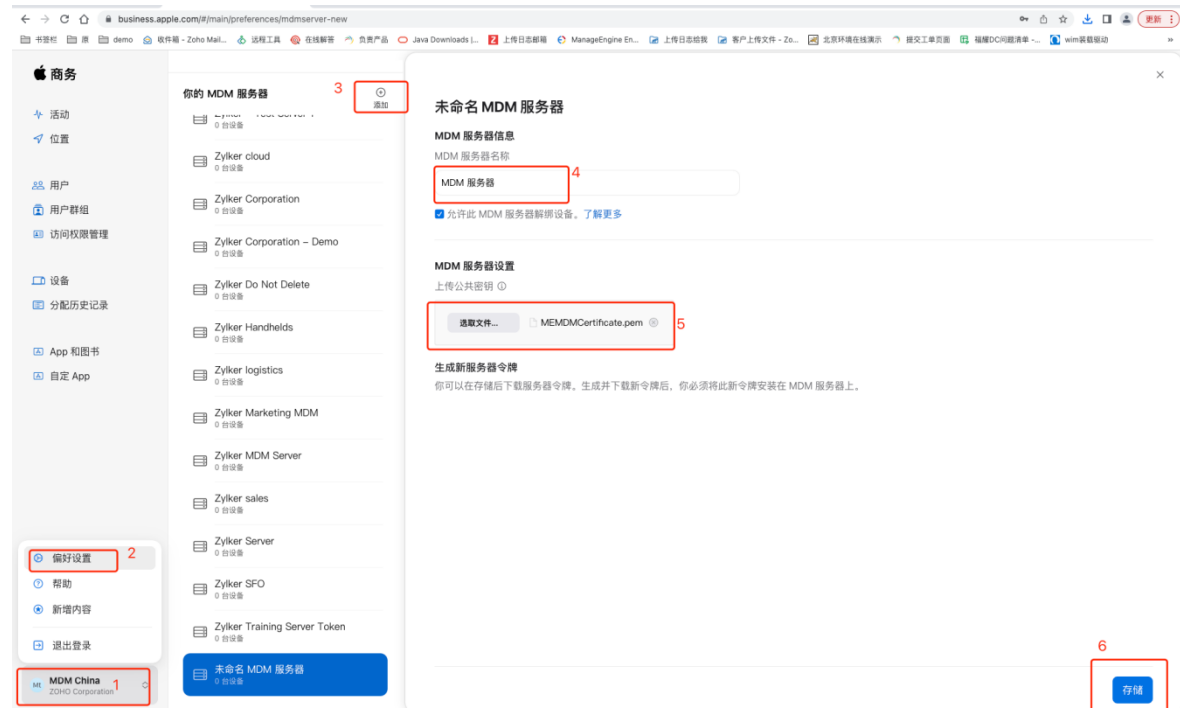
business.apple.com/#/main/preferences/mdmserver-new

更新

书签栏 | 康 | demo | 收件箱 - Zoho Mail... | 远程工具 | 在线解答 | 负责产品 | Java Downloads |... | 上传日志邮箱 | ManageEngine En... | 上传日志给我 | 客户上传文件 - Zo... | 北京环境在线演示 | 提交工单页面 | 福耀DC问题清单 -... | wim装载驱动

商务

活动
位置

用户
用户群组
访问权限管理

设备
分配历史记录

App 和图书
自定 App

偏好设置 2
帮助
新增内容
退出登录

MDM China
ZOHO Corporation 1

你的 MDM 服务器 3

添加

Zylker - Test Server 1
0 台设备

Zylker cloud
0 台设备

Zylker Corporation
0 台设备

Zylker Corporation – Demo
0 台设备

Zylker Do Not Delete
0 台设备

Zylker Handhelds
0 台设备

Zylker logistics
0 台设备

Zylker Marketing MDM
0 台设备

Zylker MDM Server
0 台设备

Zylker sales
0 台设备

Zylker Server
0 台设备

Zylker SFO
0 台设备

Zylker Training Server Token
0 台设备

未命名 MDM 服务器
0 台设备

未命名 MDM 服务器

MDM 服务器信息

MDM 服务器名称

MDM 服务器 4

允许此 MDM 服务器解绑设备。了解更多

MDM 服务器设置

上传公共密钥

选取文件... MEMDMCertificate.pem 5

生成新服务器令牌

你可以在存储后下载服务器令牌。生成并下载新令牌后，你必须将此新令牌安装在 MDM 服务器上。

6

存储